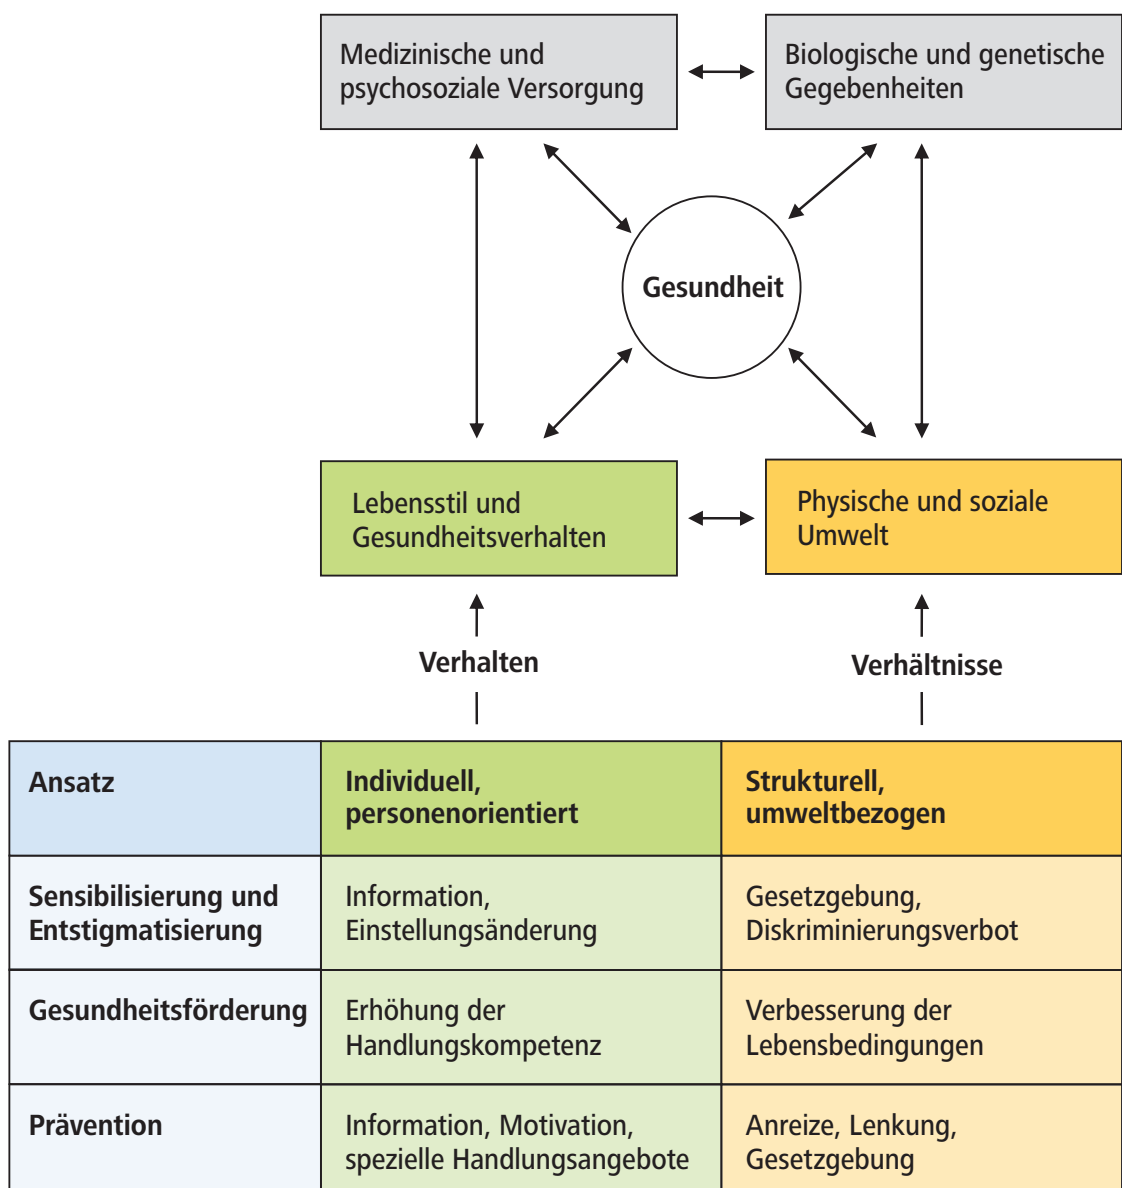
Medizinische und psychosoziale Versorgung

Biologische und genetische Gegebenheiten

Gesundheit

Lebensstil und Gesundheitsverhalten

Physische und soziale Umwelt

Verhalten

Verhältnisse

| Ansatz | Individuell, personenorientiert | Strukturell, umweltbezogen |
|---|---|---|
| Sensibilisierung und Entstigmatisierung | Information, Einstellungsänderung | Gesetzgebung, Diskriminierungsverbot |
| Gesundheitsförderung | Erhöhung der Handlungskompetenz | Verbesserung der Lebensbedingungen |
| Prävention | Information, Motivation, spezielle Handlungsangebote | Anreize, Lenkung, Gesetzgebung |